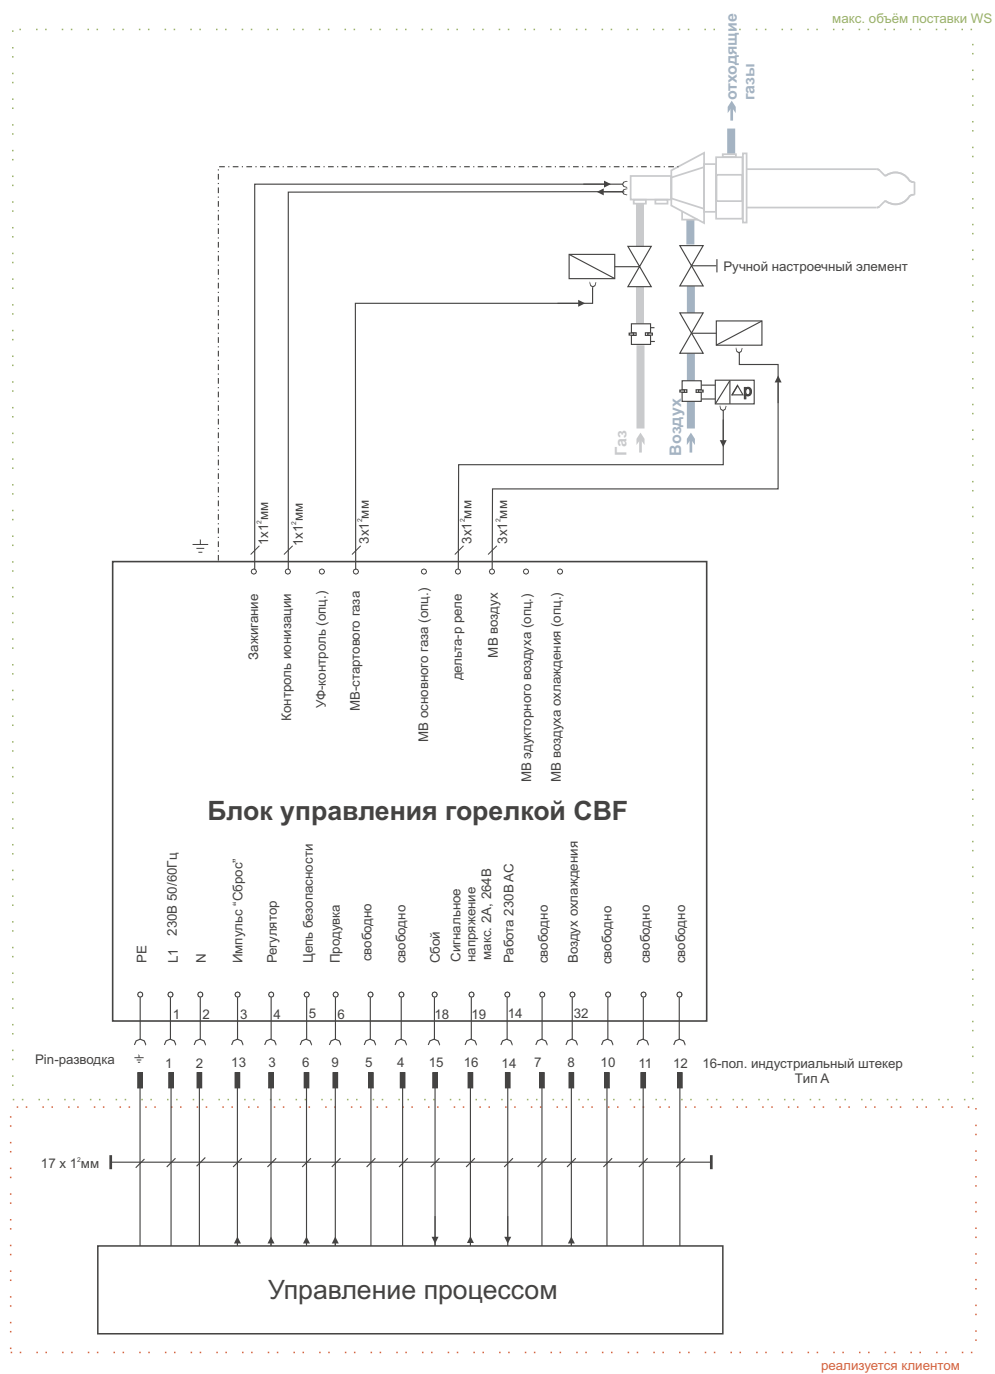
макс. объём поставки WS

отходящие газы

Ручной настроечный элемент

$\Delta p$

Газ

Воздух

1x1$^2$мм

1x1$^2$мм

3x1$^2$мм

3x1$^2$мм

3x1$^2$мм

Зажигание

Контроль ионизации

УФ-контроль (опц.)

МВ-стартового газа

МВ основного газа (опц.)

дельта-р реле

МВ воздух

МВ эдукторного воздуха (опц.)

МВ воздуха охлаждения (опц.)

Блок управления горелкой CBF

PE

L1 230В 50/60Гц

N

Импульс "Сброс"

Регулятор

Цепь безопасности

Продувка

свободно

свободно

Сбой

Сигнальное напряжение макс. 2А, 264В

Работа 230В АС

свободно

Воздух охлаждения

свободно

свободно

свободно

1 2 3 4 5 6 18 19 14 32

Pin-разводка

1 2 13 3 6 9 5 4 15 16 14 7 8 10 11 12

16-пол. индустриальный штекер Тип А

17 x 1$^2$мм

Управление процессом

реализуется клиентом